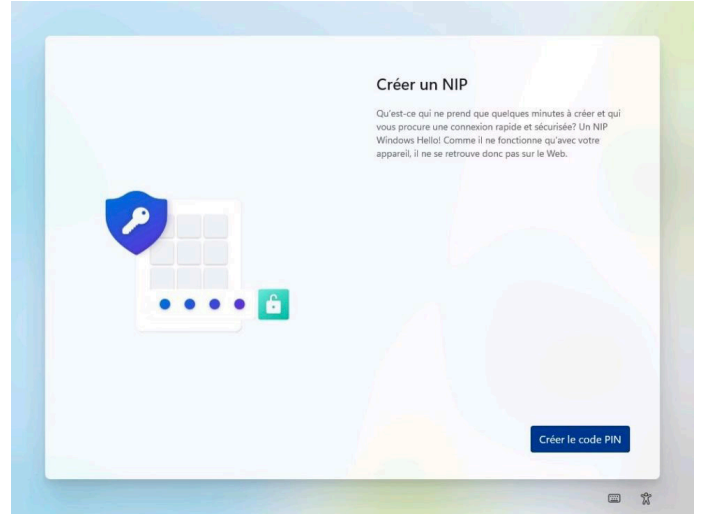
Créer un NIP

Qu'est-ce qui ne prend que quelques minutes à créer et qui vous procure une connexion rapide et sécurisée? Un NIP Windows Hello! Comme il ne fonctionne qu'avec votre appareil, il ne se retrouve donc pas sur le Web.

Créer le code PIN